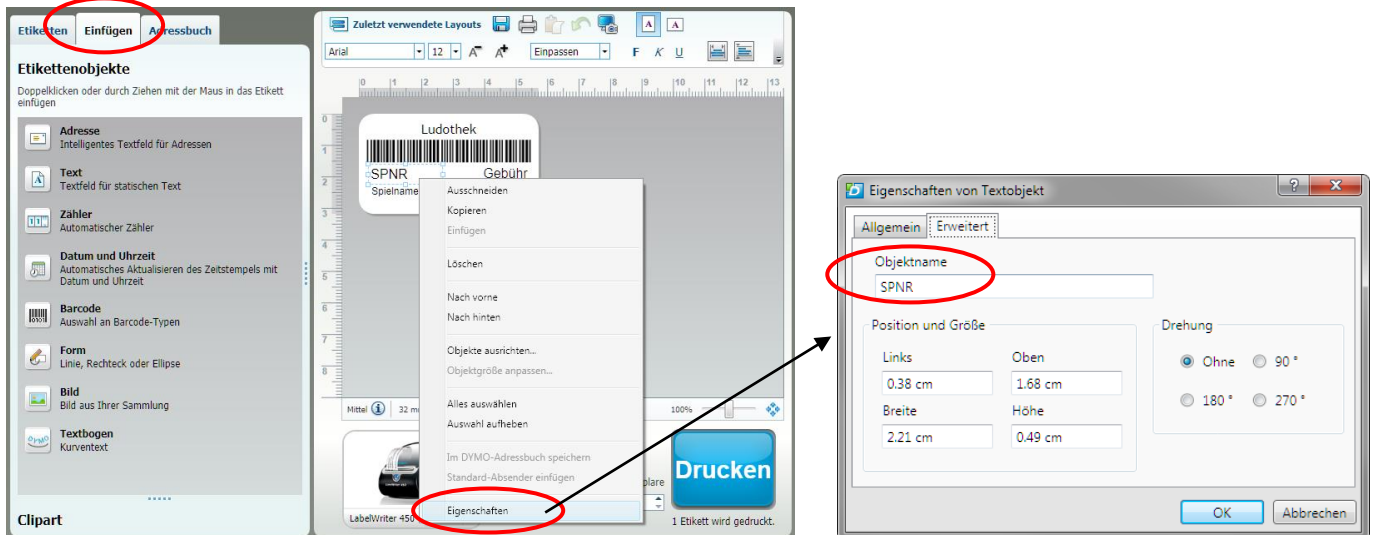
Etiketten Einfügen Adressbuch

Etikettenobjekte

Doppelklicken oder durch Ziehen mit der Maus in das Etikett einfügen

Adresse
Intelligentes Textfeld für Adressen

Text
Textfeld für statischen Text

Zähler
Automatischer Zähler

Datum und Uhrzeit
Automatisches Aktualisieren des Zeitstempels mit Datum und Uhrzeit

Barcode
Auswahl an Barcode-Typen

Form
Linie, Rechteck oder Ellipse

Bild
Bild aus Ihrer Sammlung

Textbogen
Kurventext

Clipart

Zuletzt verwendete Layouts

Arial 12 Einpassen F K U

0 1 2 3 4 5 6 7 8 9 10 11 12 13

Ludothek

SPNR Gebühr

Spielname

Ausschneiden
Kopieren
Einfügen
Löschen
Nach vorne
Nach hinten
Objekte ausrichten...
Objektgröße anpassen...
Alles auswählen
Auswahl aufheben
Im DYMO-Adressbuch speichern
Standard-Absender einfügen
Eigenschaften

Mittel 32 m 100%

LabelWriter 450

plare

Drucken

1 Etikett wird gedruckt.

Eigenschaften von Textobjekt

Allgemein Erweitert

Objektname
SPNR

Position und Größe
Links 0.38 cm
Oben 1.68 cm
Breite 2.21 cm
Höhe 0.49 cm

Drehung
Ohne 90 °
180 ° 270 °

OK Abbrechen